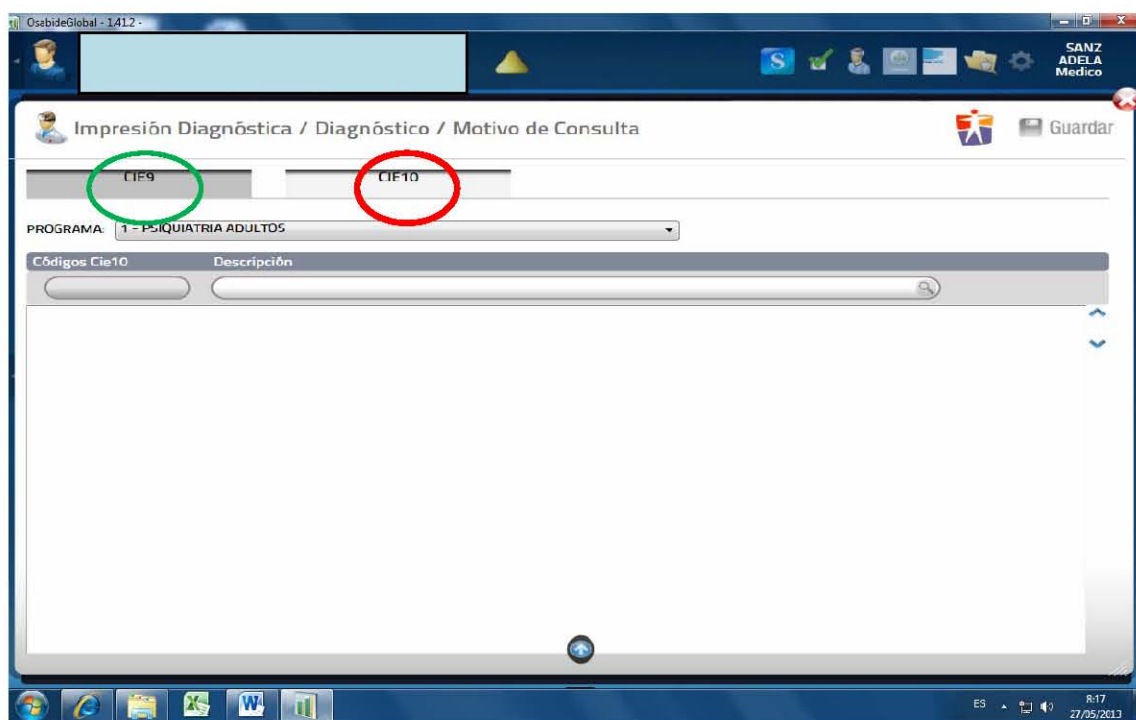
OsabideGlobal - 1.41.2 -

SANZ
ADELA
Medico

Impresión Diagnóstica / Diagnóstico / Motivo de Consulta

Guardar

CIE9

CIE10

PROGRAMA: 1 - PSIQUIATRIA ADULTOS

Códigos Cie10

Descripción

ES

8:17
27/05/2013